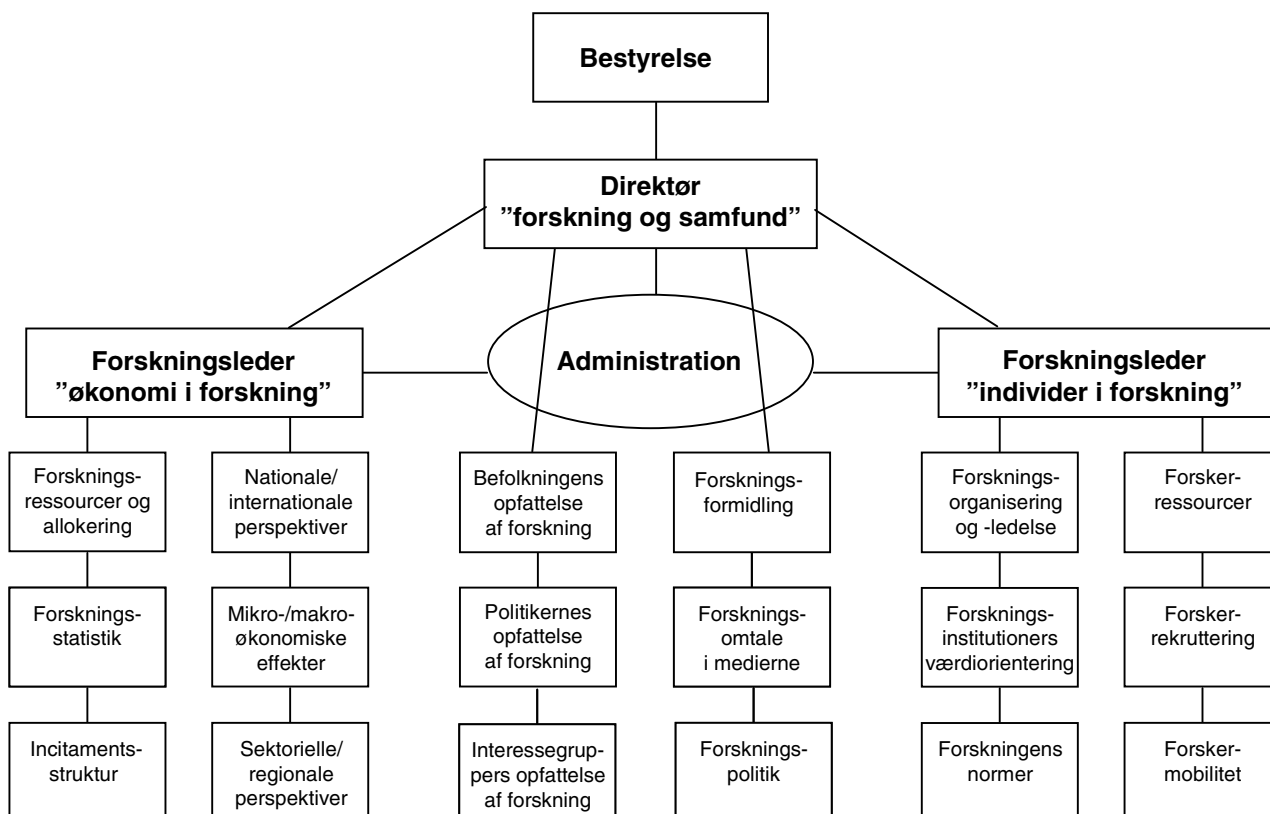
Bestyrelse

Direktør
"forskning og samfund"

Forskningsleder
"økonomi i forskning"

Administration

Forskningsleder
"individer i forskning"

Forskningsressourcer og allokering

Forskningsstatistik

Incitamentsstruktur

Nationale/ internationale perspektiver

Mikro-/makroøkonomiske effekter

Sektorielle/ regionale perspektiver

Befolkningens opfattelse af forskning

Politikernes opfattelse af forskning

Interessegruppers opfattelse af forskning

Forskningsformidling

Forskningsomtale i medierne

Forskningspolitik

Forskningsorganisering og -ledelse

Forskningsinstitutioners værdiorientering

Forskningens normer

Forskerressourcer

Forskerrekruttering

Forskermobilitet